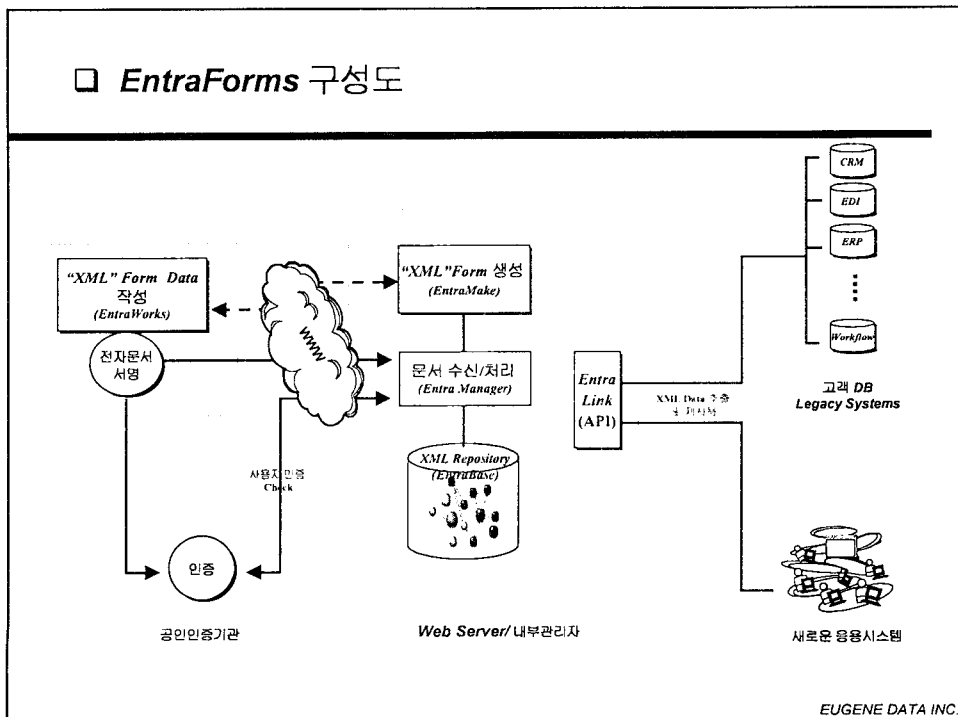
❑ EntraForms 구성도

"XML" Form Data 작성 (EntraWorks)

전자문서 서명

www

"XML"Form 생성 (EntraMake)

문서 수신/처리 (Entra Manager)

XML Repository (EntraBase)

사용자 인증 Check

인증

공인인증기관

Web Server/ 내부관리자

Entra Link (API)

XML Data 추출 및 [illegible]

CRM

EDI

ERP

Workflow

고객 DB Legacy Systems

새로운 응용시스템

EUGENE DATA INC.